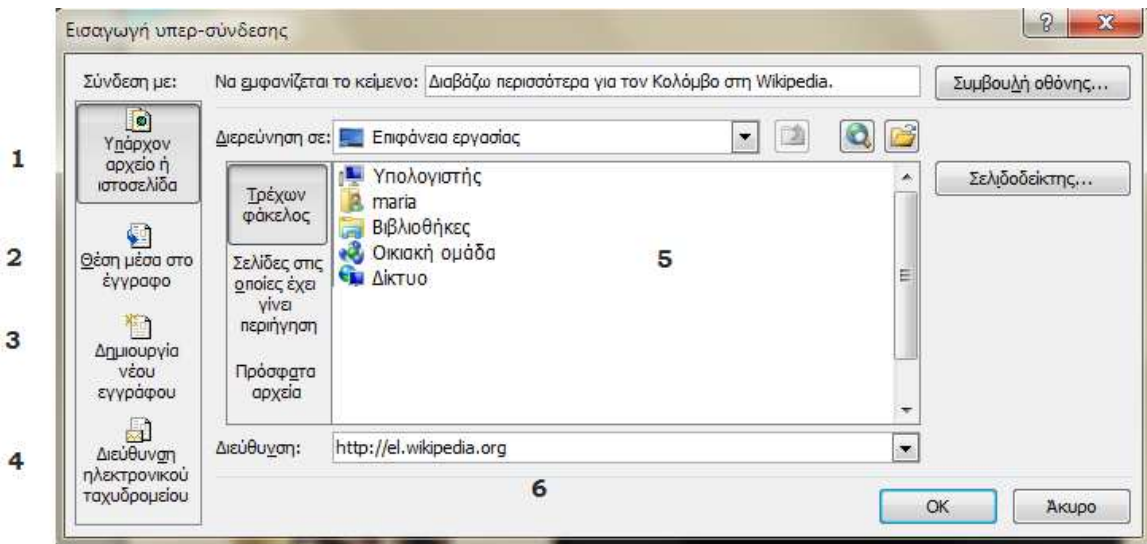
Εισαγωγή υπερ-σύνδεσης

?

Σύνδεση με:

Να εμφανίζεται το κείμενο: Διαβάζω περισσότερα για τον Κολόμβο στη Wikipedia.

Συμβουλή οθόνης...

1

Υπάρχον αρχείο ή ιστοσελίδα

Διερεύνηση σε: Επιφάνεια εργασίας

Τρέχων φάκελος

Υπολογιστής
maria
Βιβλιοθήκες
Οικιακή ομάδα
Δίκτυο

Σελιδοδείκτης...

2

Θέση μέσα στο έγγραφο

Σελίδες στις οποίες έχει γίνει περιήγηση

5

3

Δημιουργία νέου εγγράφου

Πρόσφατα αρχεία

4

Διεύθυνση ηλεκτρονικού ταχυδρομείου

Διεύθυνση: http://el.wikipedia.org

6

OK

Άκυρο